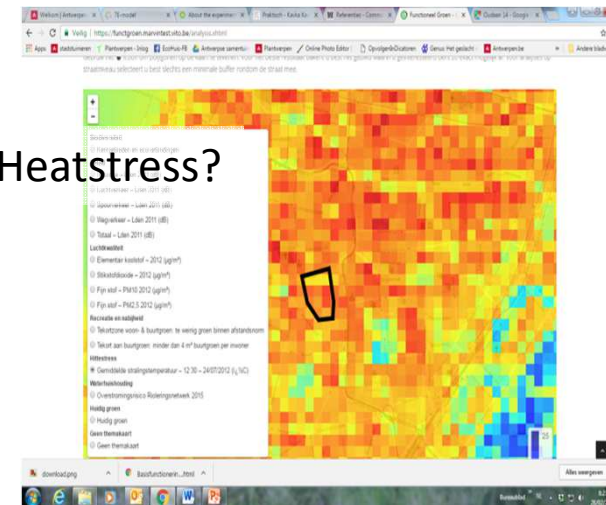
Heatstress?

Welkom | Antwerpen | 7E model | About the experimen | Praktisch - Kavka | Referentiel - Comm | Functioneel Groen | Oudaen 14 - Google

Veilig | https://functgroen.marvintest.vito.be/analysis.html

Apps | stadsdiensten | Plantverpen - blog | EcoHuis | Antwerpse samenlev | Plantverpen | Online Photo Editor | OpvolgenDiskoteen | Genus Het gedacht | Antwerpen | Andere bladw

+
-

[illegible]
Lucht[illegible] – Lden 2011 (dB)
Spoorverkeer – Lden 2011 (dB)
Wegverkeer – Lden 2011 (dB)
Totaal – Lden 2011 (dB)
Luchtkwaliteit
Elementair koolstof – 2012 (µg/m³)
Stikstofdioxide – 2012 (µg/m³)
Fijn stof – PM10 2012 (µg/m³)
Fijn stof – PM2.5 2012 (µg/m³)
Recreatie en nabijheid
Tekortzone voor- & buurtgroen: te weinig groen binnen afstandsnorm
Tekort aan buurtgroen: minder dan 4 m² buurtgroen per inwoner
Hittestress
Gemiddelde stralingstemperatuur – 12:30 – 24/07/2012 (T_mrt °C)
Waterhuishouding
Overstromingsrisico Rioleringsnetwerk 2015
Huidig groen
Huidig groen
Geen themakaart
Geen themakaart

25

download.png | Basisfunctionerin....html | Alles weergeven